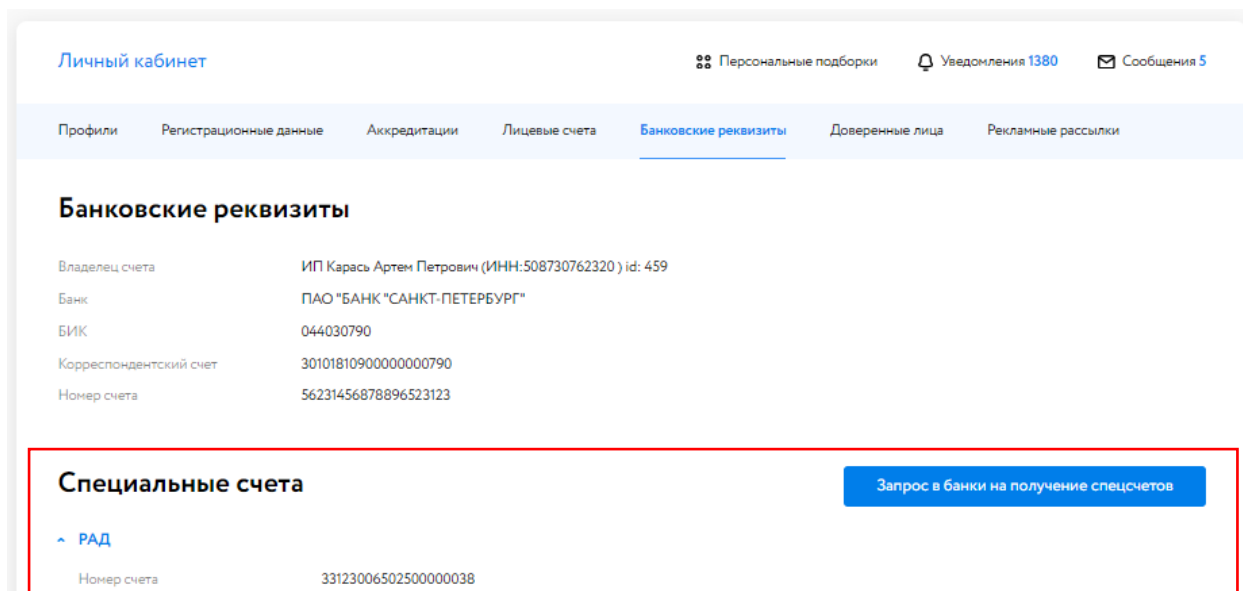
Личный кабинет

Персональные подборки Уведомления 1380 Сообщения 5

Профили Регистрационные данные Аккредитации Лицевые счета Банковские реквизиты Доверенные лица Рекламные рассылки

Банковские реквизиты

| | |
|---|---|
| Владелец счета | ИП Карась Артем Петрович (ИНН:508730762320 ) id: 459 |
| Банк | ПАО "БАНК "САНКТ-ПЕТЕРБУРГ" |
| БИК | 044030790 |
| Корреспондентский счет | 30101810900000000790 |
| Номер счета | 56231456878896523123 |

Специальные счета

Запрос в банки на получение спецсчетов

РАД

Номер счета 33123006502500000038